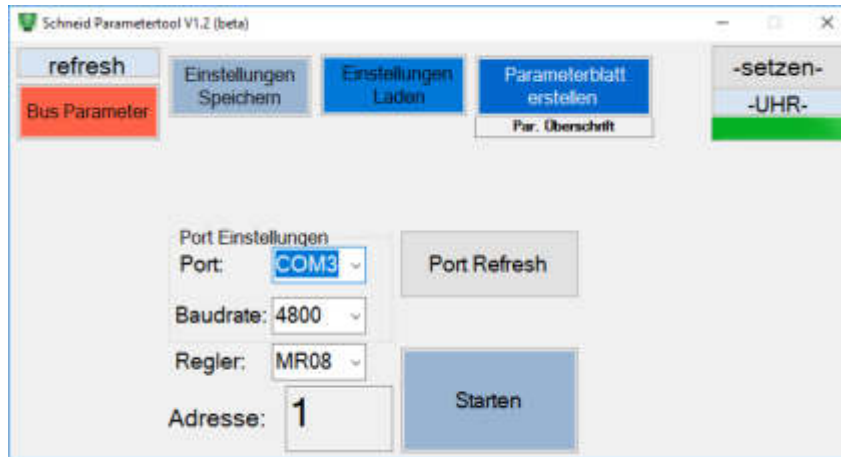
Schneid Parametertool V1.2 (beta)

refresh

Bus Parameter

Einstellungen Speichern

Einstellungen Laden

Parameterblatt erstellen

Par. Überschrift

-setzen-

-UHR-

Port Einstellungen

Port: COM3

Port Refresh

Baudrate: 4800

Regler: MR08

Starten

Adresse: 1